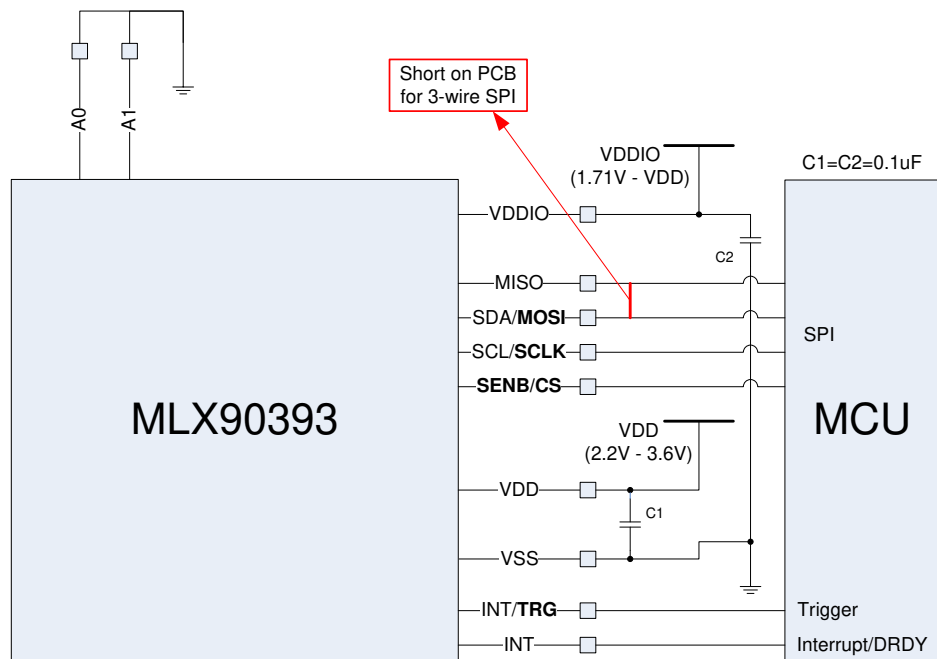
A0
A1

Short on PCB for 3-wire SPI

VDDIO (1.71V - VDD)

C1=C2=0.1uF

VDDIO
C2
MISO
SDA/**MOSI**
SCL/**SCLK**
**SENB**/**CS**

SPI

MLX90393

MCU

VDD (2.2V - 3.6V)

VDD
C1
VSS

INT/**TRG**
INT

Trigger
Interrupt/DRDY